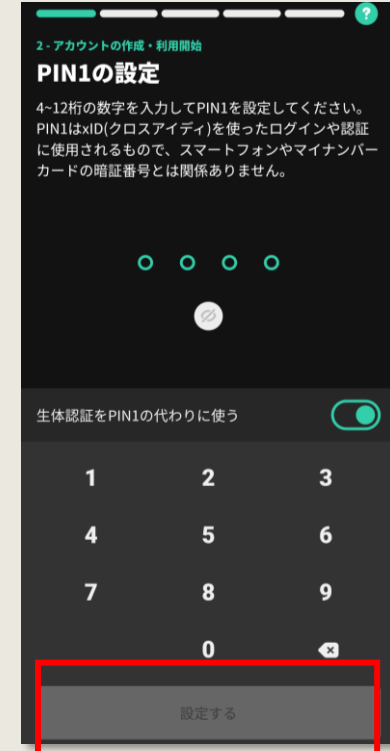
?

2 - アカウントの作成・利用開始

PIN1の設定

4~12桁の数字を入力してPIN1を設定してください。PIN1はxID(クロスアイディ)を使ったログインや認証に使用されるもので、スマートフォンやマイナンバーカードの暗証番号とは関係ありません。

生体認証をPIN1の代わりに使う

1 2 3
4 5 6
7 8 9
0

設定する